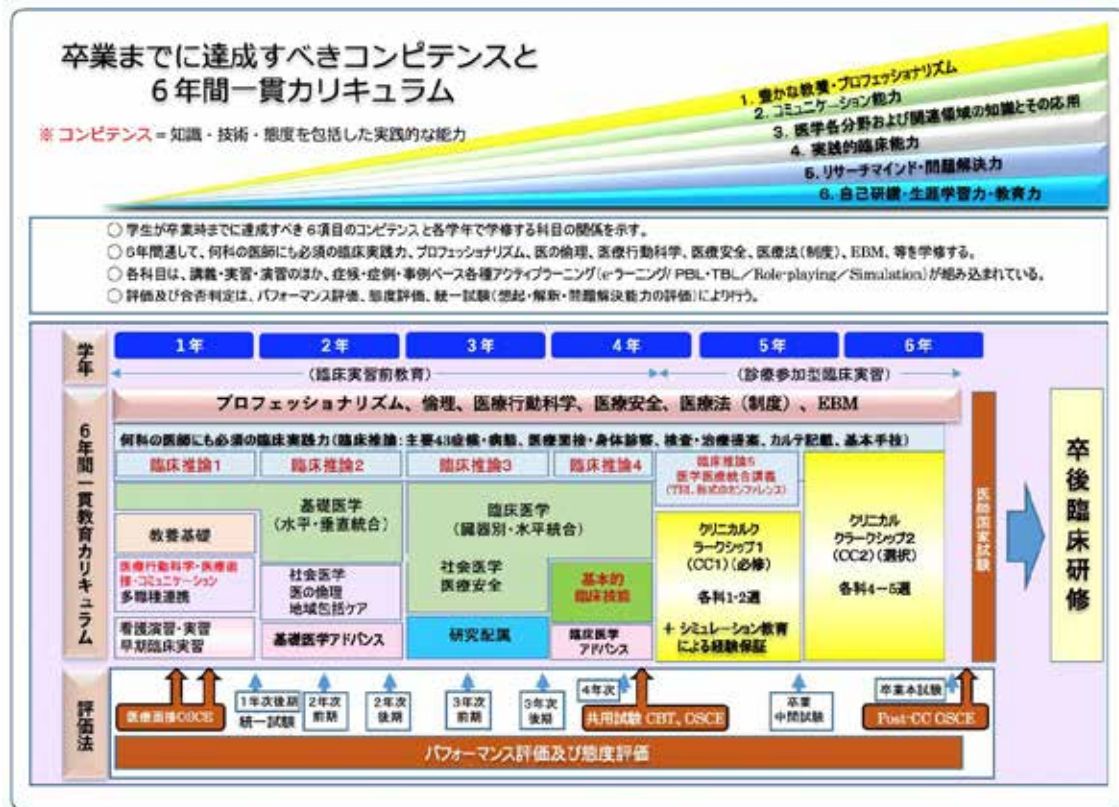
卒業までに達成すべきコンピテンスと
6年間一貫カリキュラム

※ コンピテンス = 知識・技術・態度を包括した実践的な能力

1. 豊かな教養・プロフェッショナリズム
2. コミュニケーション能力
3. 医学各分野および関連領域の知識とその応用
4. 実践的臨床能力
5. リサーチマインド・問題解決力
6. 自己研鑽・生涯学習力・教育力

○ 学生が卒業時までに達成すべき6項目のコンピテンスと各学年で学修する科目の関係を示す。
○ 6年間通して、何科の医師にも必須の臨床実践力、プロフェッショナリズム、医の倫理、医療行動科学、医療安全、医療法(制度)、EBM、等を学修する。
○ 各科目は、講義・実習・演習のほか、症候・症例・事例ベース各種アクティブラーニング(e-ラーニング/PBL・TBL/Role-playing/Simulation)が組み込まれている。
○ 評価及び合否判定は、パフォーマンス評価、態度評価、統一試験(想起・解釈・問題解決能力の評価)により行う。

学年
1年 2年 3年 4年 5年 6年
(臨床実習前教育) (診療参加型臨床実習)

6年間一貫教育カリキュラム
プロフェッショナリズム、倫理、医療行動科学、医療安全、医療法(制度)、EBM
何科の医師にも必須の臨床実践力(臨床推論:主要43症候・病態、医療面接・身体診察、検査・治療選択、カルテ記載、基本手技)
臨床推論1 臨床推論2 臨床推論3 臨床推論4 臨床推論5 医学医療統合講義 (TBL、形式のカンファレンス)
教養基礎
医療行動科学・医療面接・コミュニケーション 多職種連携
看護演習・実習 早期臨床実習
基礎医学 (水平・垂直統合)
社会医学 医の倫理 地域包括ケア
基礎医学アドバンス
臨床医学 (臓器別・水平統合)
社会医学 医療安全
基本的臨床技能
研究配属
臨床医学アドバンス
クリニカルクラークシップ1 (CC1)(必修)
各科1-2週
+ シミュレーション教育による経験保証
クリニカルクラークシップ2 (CC2)(選択)
各科4~5週
医師国家試験
卒後臨床研修

評価法
医療面接OSCE
1年次後期 統一試験
2年次前期
2年次後期
3年次前期
3年次後期
4年次
共用試験 CBT、OSCE
卒業中間試験
卒業本試験
Post-CC OSCE
パフォーマンス評価及び態度評価